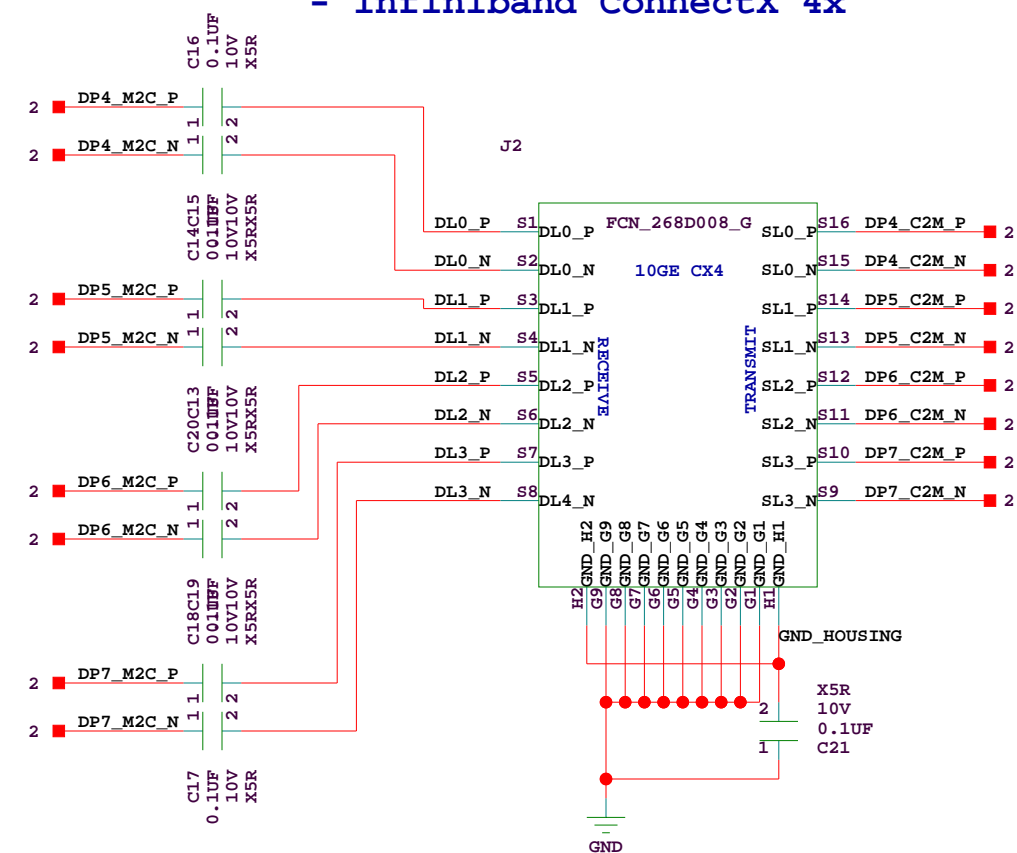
- Infiniband ConnectX 4x

C16
0.1UF
10V
X5R

2 DP4_M2C_P 1 2
2 DP4_M2C_N 1 2

J2

C14C15
001UF
10V10V
X5RX5R

2 DP5_M2C_P 1 2
2 DP5_M2C_N 1 2

C20C13
001UF
10V10V
X5RX5R

2 DP6_M2C_P 1 2
2 DP6_M2C_N 1 2

C18C19
001UF
10V10V
X5RX5R

2 DP7_M2C_P 1 2
2 DP7_M2C_N 1 2

C17
0.1UF
10V
X5R

DL0_P S1 DL0_P
DL0_N S2 DL0_N
DL1_P S3 DL1_P
DL1_N S4 DL1_N
DL2_P S5 DL2_P
DL2_N S6 DL2_N
DL3_P S7 DL3_P
DL3_N S8 DL4_N

FCN_268D008_G
10GE CX4
RECEIVE
TRANSMIT

SL0_P S16 DP4_C2M_P 2
SL0_N S15 DP4_C2M_N 2
SL1_P S14 DP5_C2M_P 2
SL1_N S13 DP5_C2M_N 2
SL2_P S12 DP6_C2M_P 2
SL2_N S11 DP6_C2M_N 2
SL3_P S10 DP7_C2M_P 2
SL3_N S9 DP7_C2M_N 2

GND_H2 GND_G9 GND_G8 GND_G7 GND_G6 GND_G5 GND_G4 GND_G3 GND_G2 GND_G1 GND_H1
H2 G9 G8 G7 G6 G5 G4 G3 G2 G1 H1

GND_HOUSING

X5R
10V
0.1UF
C21
2
1

GND